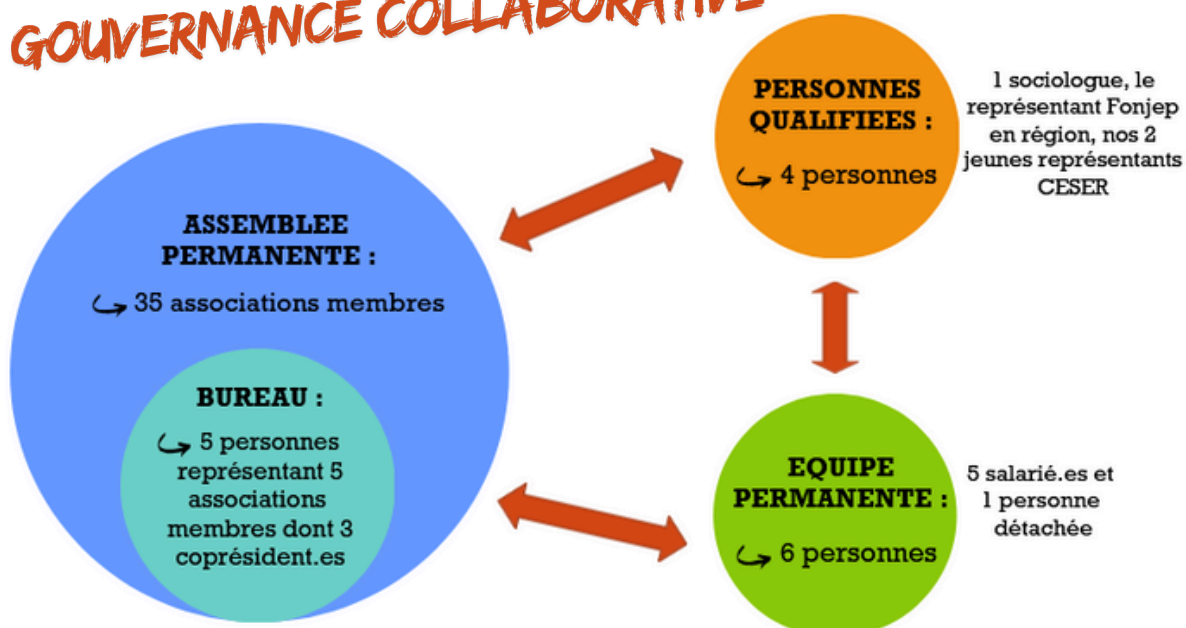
GOUVERNANCE COLLABORATIVE

PERSONNES QUALIFIEES :

4 personnes

1 sociologue, le représentant Fonjep en région, nos 2 jeunes représentants CESER

ASSEMBLEE PERMANENTE :

35 associations membres

BUREAU :

5 personnes représentant 5 associations membres dont 3 coprésident.es

EQUIPE PERMANENTE :

6 personnes

5 salarié.es et 1 personne détachée